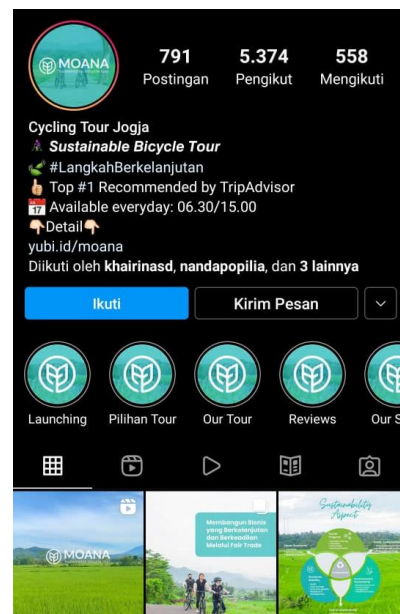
MOANA

791
Postingan

5.374
Pengikut

558
Mengikuti

Cycling Tour Jogja
🚴 Sustainable Bicycle Tour
🌱 #LangkahBerkelanjutan
👍 Top #1 Recommended by TripAdvisor
📅 Available everyday: 06.30/15.00
👇Detail👇
yubi.id/moana
Diikuti oleh khairinasd, nandapopilia, dan 3 lainnya

Ikuti

Kirim Pesan

Launching

Pilihan Tour

Our Tour

Reviews

Our S

MOANA

Membangun Bisnis yang Berkelanjutan dan Berkeadilan Melalui Fair Trade

Sustainability Aspect